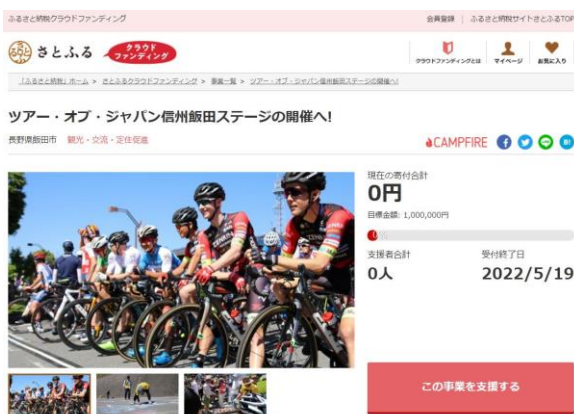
ふるさと納税クラウドファンディング

会員登録 | ふるさと納税サイトさとふるTOP

さとふる クラウドファンディング

クラウドファンディングとは マイページ お気に入り

「ふるさと納税」ホーム > さとふるクラウドファンディング > 事業一覧 > ツアー・オブ・ジャパン信州飯田ステージの開催へ!

ツアー・オブ・ジャパン信州飯田ステージの開催へ!

長野県飯田市 観光・交流・定住促進

CAMPFIRE

現在の寄付合計
0円
目標金額: 1,000,000円

0%

支援者合計
0人

受付終了日
2022/5/19

この事業を支援する